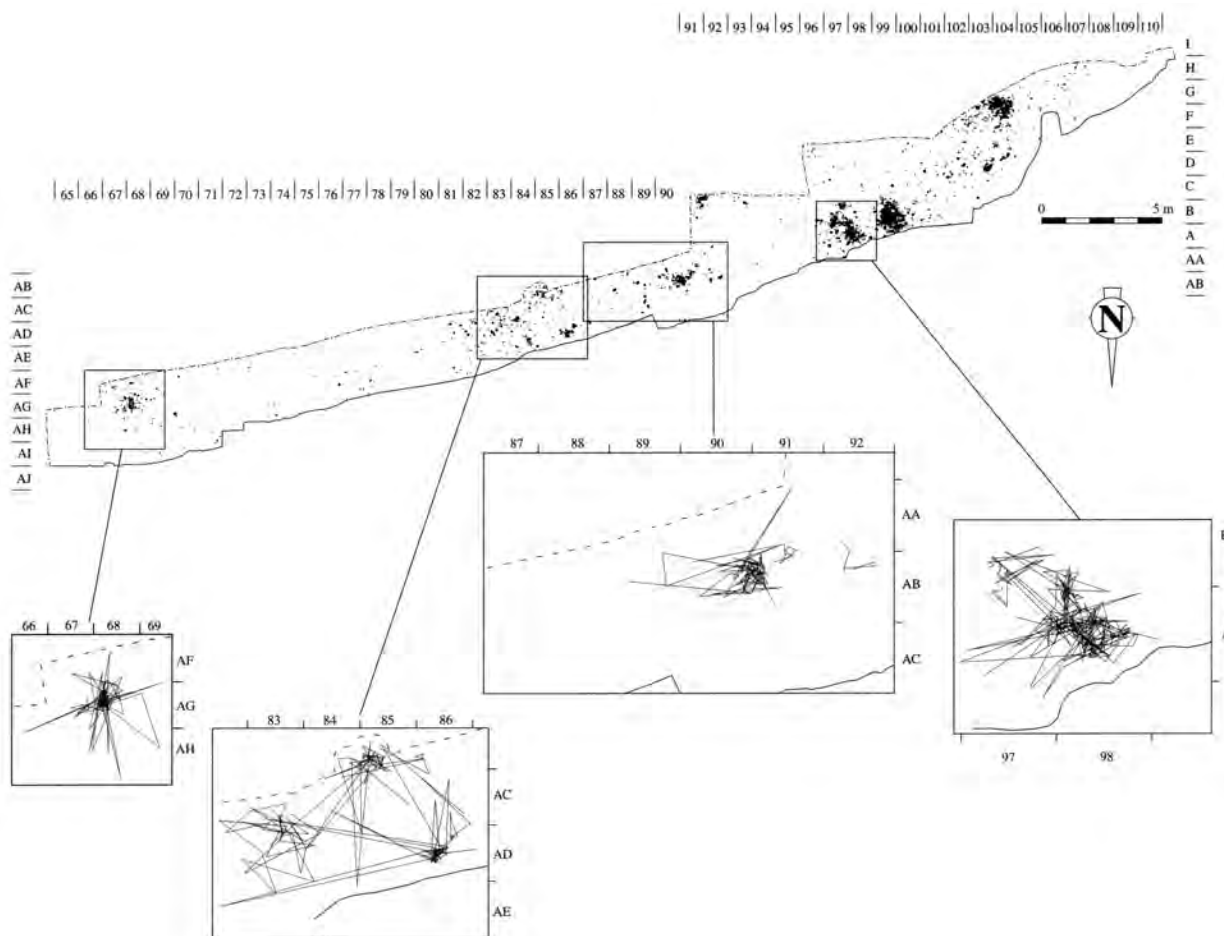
91 92 93 94 95 96 97 98 99 100 101 102 103 104 105 106 107 108 109 110

I
H
G
F
E
D
C
B
A
AA
AB

0 5 m

N

65 66 67 68 69 70 71 72 73 74 75 76 77 78 79 80 81 82 83 84 85 86 87 88 89 90

AB
AC
AD
AE
AF
AG
AH
AI
AJ

87 88 89 90 91 92

AA
AB
AC

66 67 68 69

AF
AG
AH

83 84 85 86

AC
AD
AE

97 98